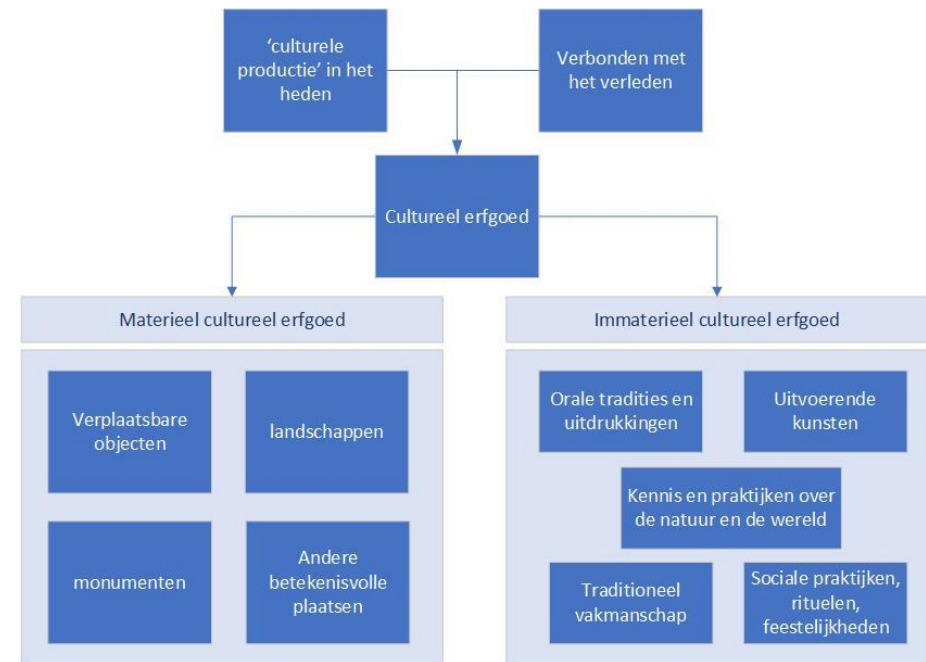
‘culturele productie’ in het heden

Verbonden met het verleden

Cultureel erfgoed

Materieel cultureel erfgoed

Verplaatsbare objecten

landschappen

monumenten

Andere betekenisvolle plaatsen

Immaterieel cultureel erfgoed

Orale tradities en uitdrukkingen

Uitvoerende kunsten

Kennis en praktijken over de natuur en de wereld

Traditioneel vakmanschap

Sociale praktijken, rituelen, feestelijkheden